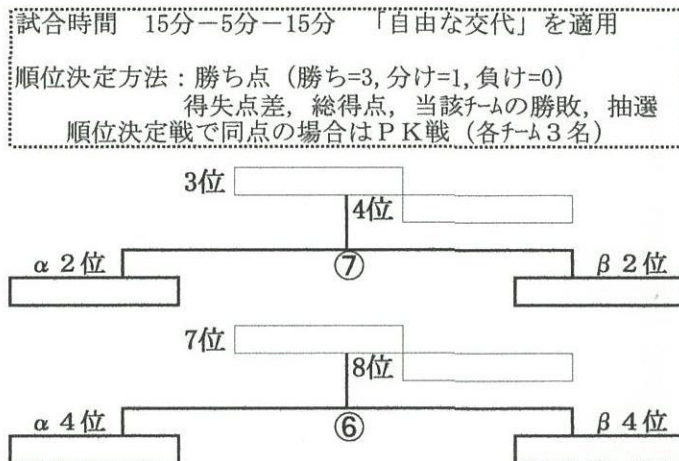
試合時間　15分－5分－15分　「自由な交代」を適用

順位決定方法：勝ち点（勝ち=3, 分け=1, 負け=0）
得失点差，総得点，当該ﾁｰﾑの勝敗，抽選
順位決定戦で同点の場合はＰＫ戦（各ﾁｰﾑ３名）

3位

4位

α 2位

⑦

β 2位

7位

8位

α 4位

⑥

β 4位